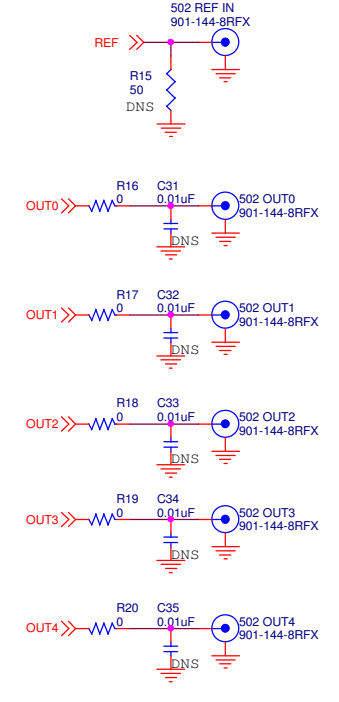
502 REF IN
901-144-8RFX
REF
R15
50
DNS

OUT0
R16
0
C31
0.01uF
DNS
502 OUT0
901-144-8RFX

OUT1
R17
0
C32
0.01uF
DNS
502 OUT1
901-144-8RFX

OUT2
R18
0
C33
0.01uF
DNS
502 OUT2
901-144-8RFX

OUT3
R19
0
C34
0.01uF
DNS
502 OUT3
901-144-8RFX

OUT4
R20
0
C35
0.01uF
DNS
502 OUT4
901-144-8RFX